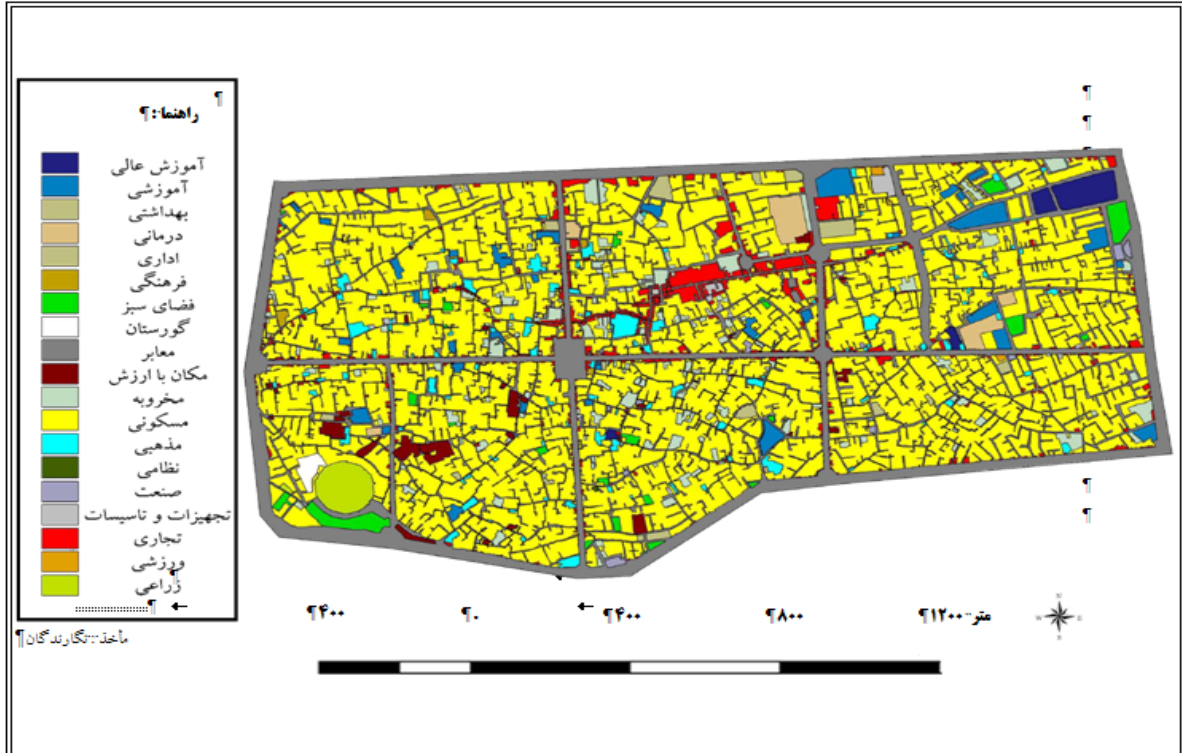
راهنما:¶

آموزش عالی
آموزشی
بهداشتی
درمانی
اداری
فرهنگی
فضای سبز
گورستان
معابر
مکان با ارزش
مخروبه
مسکونی
مذهبی
نظامی
صنعت
تجهیزات و تاسیسات
تجاری
ورزشی
زراعی

¶۴۰۰ ¶۰ ¶۴۰۰ ¶۸۰۰ ¶۱۲۰۰ متر

مأخذ: نگارندگان¶